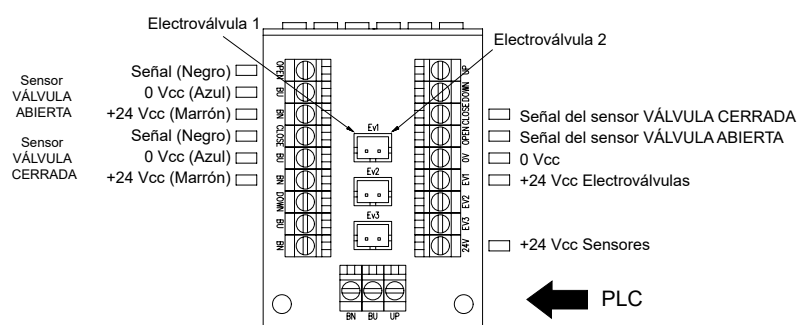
Electroválvula 1

Electroválvula 2

Sensor VÁLVULA ABIERTA

Señal (Negro)
0 Vcc (Azul)
+24 Vcc (Marrón)

Sensor VÁLVULA CERRADA

Señal (Negro)
0 Vcc (Azul)
+24 Vcc (Marrón)

OPEN
BU
BN
CLOSE
BU
BN
DOWN
BU
BN

Ev1
Ev2
Ev3

UP
DOWN
CLOSE
OPEN
0V
EV1
EV2
EV3
24V

Señal del sensor VÁLVULA CERRADA
Señal del sensor VÁLVULA ABIERTA
0 Vcc
+24 Vcc Electroválvulas
+24 Vcc Sensores

BN
BU
UP

PLC